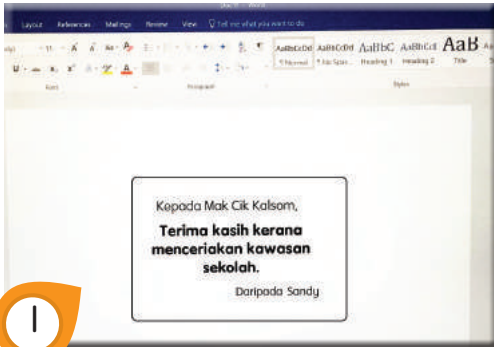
Layout References Mailings Review View Tell me what you want to do

AaBbCcDd AaBbCcDd AaBbC AaBbCcE AaB

¶ Normal ¶ No Spac... Heading 1 Heading 2 Title

Font Paragraph Styles

Kepada Mak Cik Kalsom,

Terima kasih kerana menceriakan kawasan sekolah.

Daripada Sandy

I